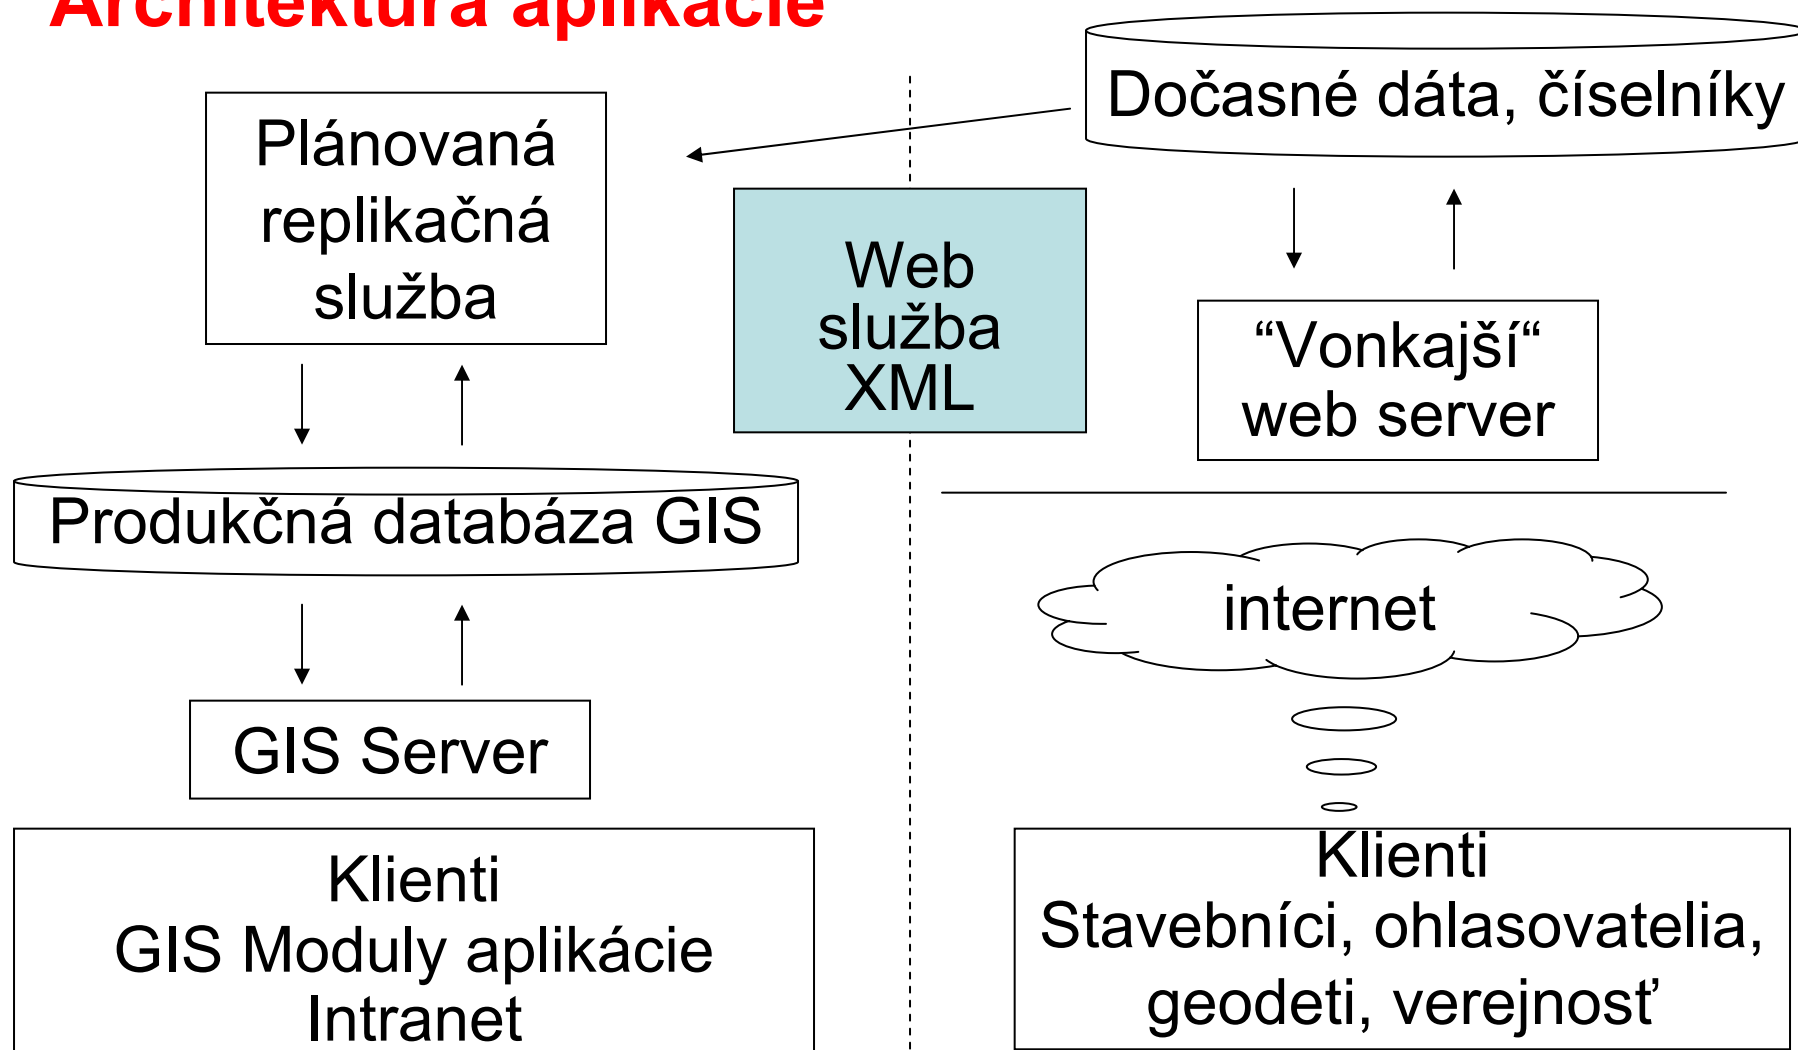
Architektúra aplikácie

Plánovaná replikačná služba

Dočasné dáta, číselníky

Web služba XML

“Vonkajší“ web server

Produkčná databáza GIS

internet

GIS Server

Klienti
GIS Moduly aplikácie
Intranet

Klienti
Stavebníci, ohlasovatelia, geodeti, verejnosť